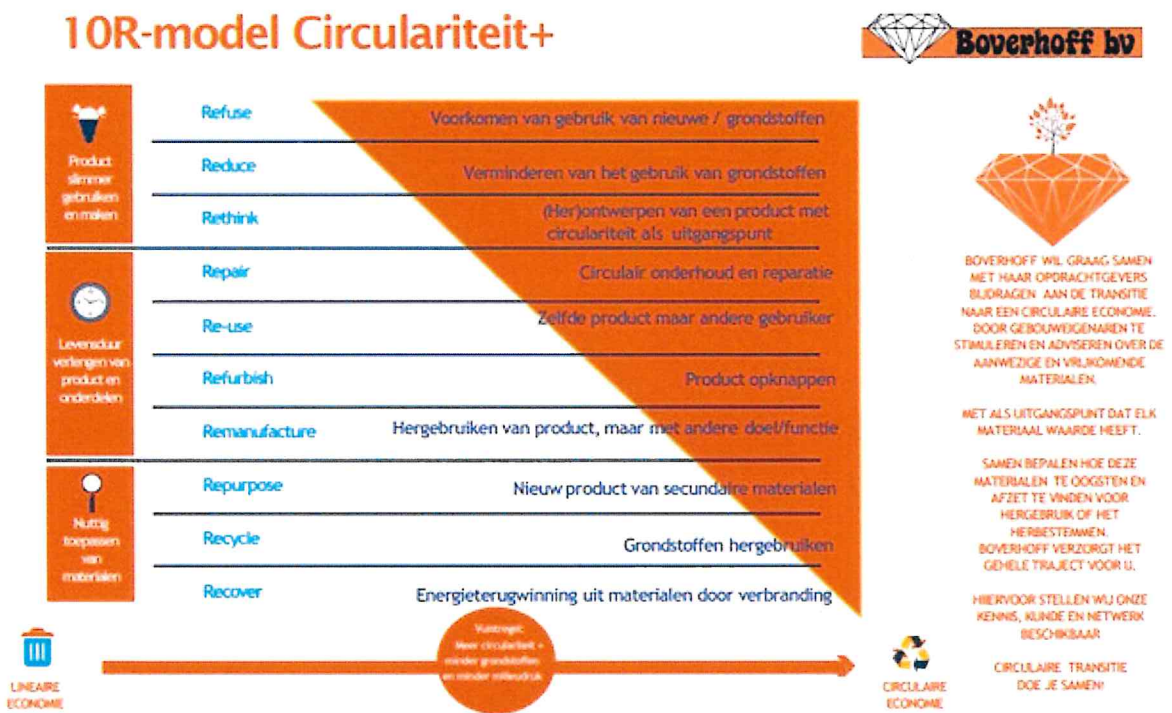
10R-model Circulariteit+

Boverhoff bv

Product slimmer gebruiken en maken

Refuse — Voorkomen van gebruik van nieuwe / grondstoffen

Reduce — Verminderen van het gebruik van grondstoffen

Rethink — (Her)ontwerpen van een product met circulariteit als uitgangspunt

Levensduur verlengen van product en onderdelen

Repair — Circulair onderhoud en reparatie

Re-use — Zelfde product maar andere gebruiker

Refurbish — Product opknappen

Remanufacture — Hergebruiken van product, maar met andere doel/functie

Nuttig toepassen van materialen

Repurpose — Nieuw product van secundaire materialen

Recycle — Grondstoffen hergebruiken

Recover — Energieterugwinning uit materialen door verbranding

LINEAIRE ECONOMIE

Vuistregel: Meer circulariteit = minder grondstoffen en minder milieudruk

CIRCULAIRE ECONOMIE

BOVERHOFF WIL GRAAG SAMEN MET HAAR OPDRACHTGEVERS BIJDRAGEN AAN DE TRANSITIE NAAR EEN CIRCULAIRE ECONOMIE. DOOR GEBOUWEIGENAREN TE STIMULEREN EN ADVISEREN OVER DE AANWEZIGE EN VRIJKOMENDE MATERIALEN.

MET ALS UITGANGSPUNT DAT ELK MATERIAAL WAARDE HEEFT.

SAMEN BEPALEN HOE DEZE MATERIALEN TE OOGSTEN EN AFZET TE VINDEN VOOR HERGEBRUIK OF HET HERBESTEMMEN. BOVERHOFF VERZORGT HET GEHELE TRAJECT VOOR U.

HIERVOOR STELLEN WIJ ONZE KENNIS, KUNDE EN NETWERK BESCHIKBAAR

CIRCULAIRE TRANSITIE DOE JE SAMEN!